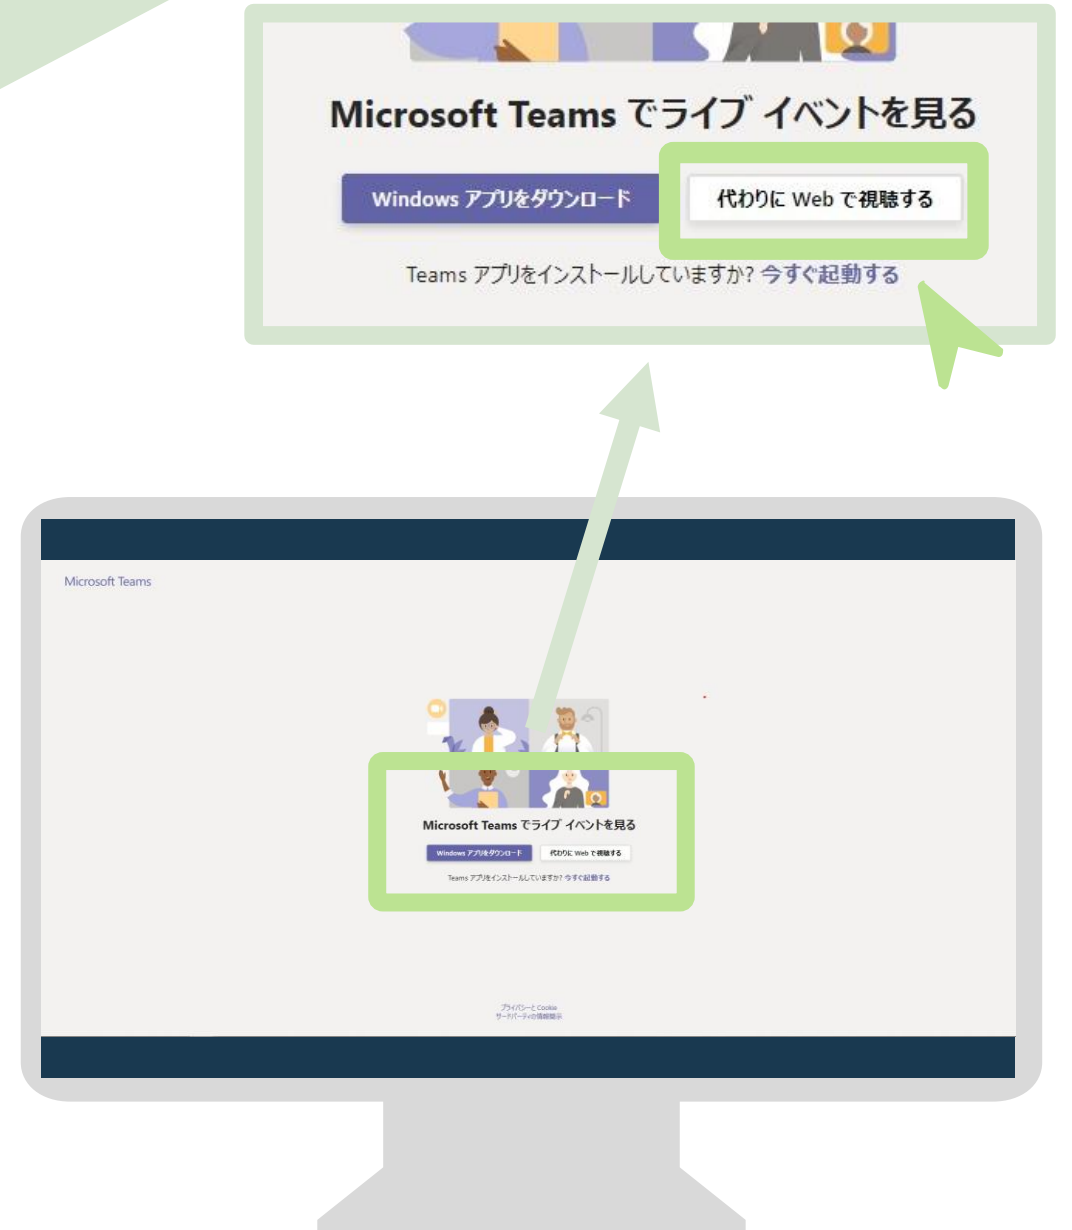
Microsoft Teams でライブ イベントを見る

Windows アプリをダウンロード

代わりに Web で視聴する

Teams アプリをインストールしていますか? 今すぐ起動する

Microsoft Teams

Microsoft Teams でライブ イベントを見る

Windows アプリをダウンロード

代わりに Web で視聴する

Teams アプリをインストールしていますか? 今すぐ起動する

プライバシーと Cookie
サードパーティの情報開示